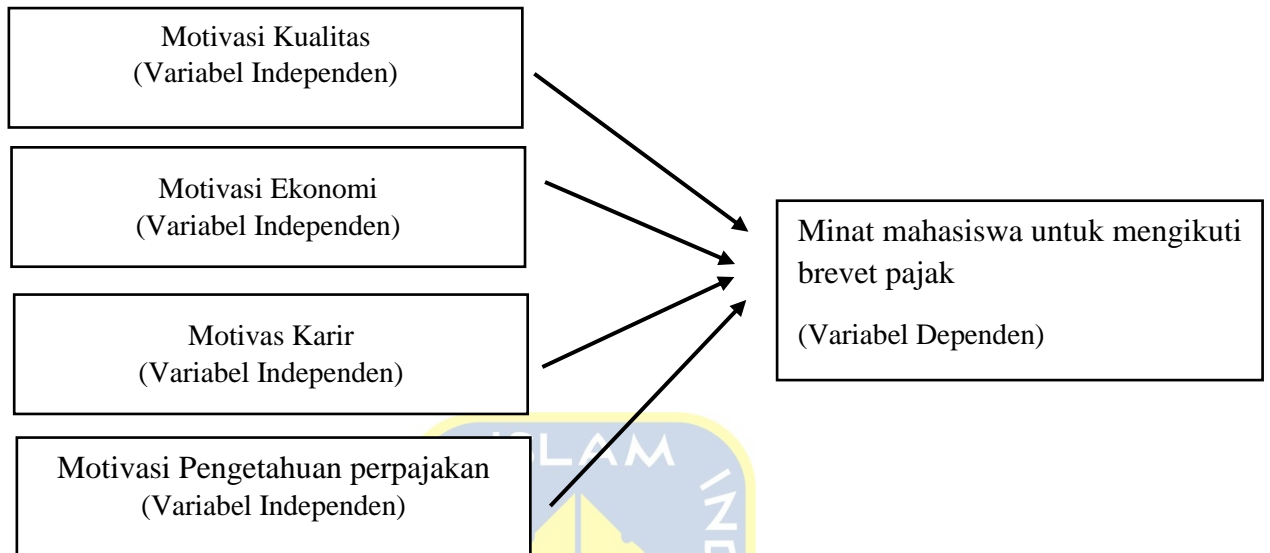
Motivasi Kualitas
(Variabel Independen)

Motivasi Ekonomi
(Variabel Independen)

Motivas Karir
(Variabel Independen)

Motivasi Pengetahuan perpajakan
(Variabel Independen)

Minat mahasiswa untuk mengikuti brevet pajak

(Variabel Dependen)

ISLAM